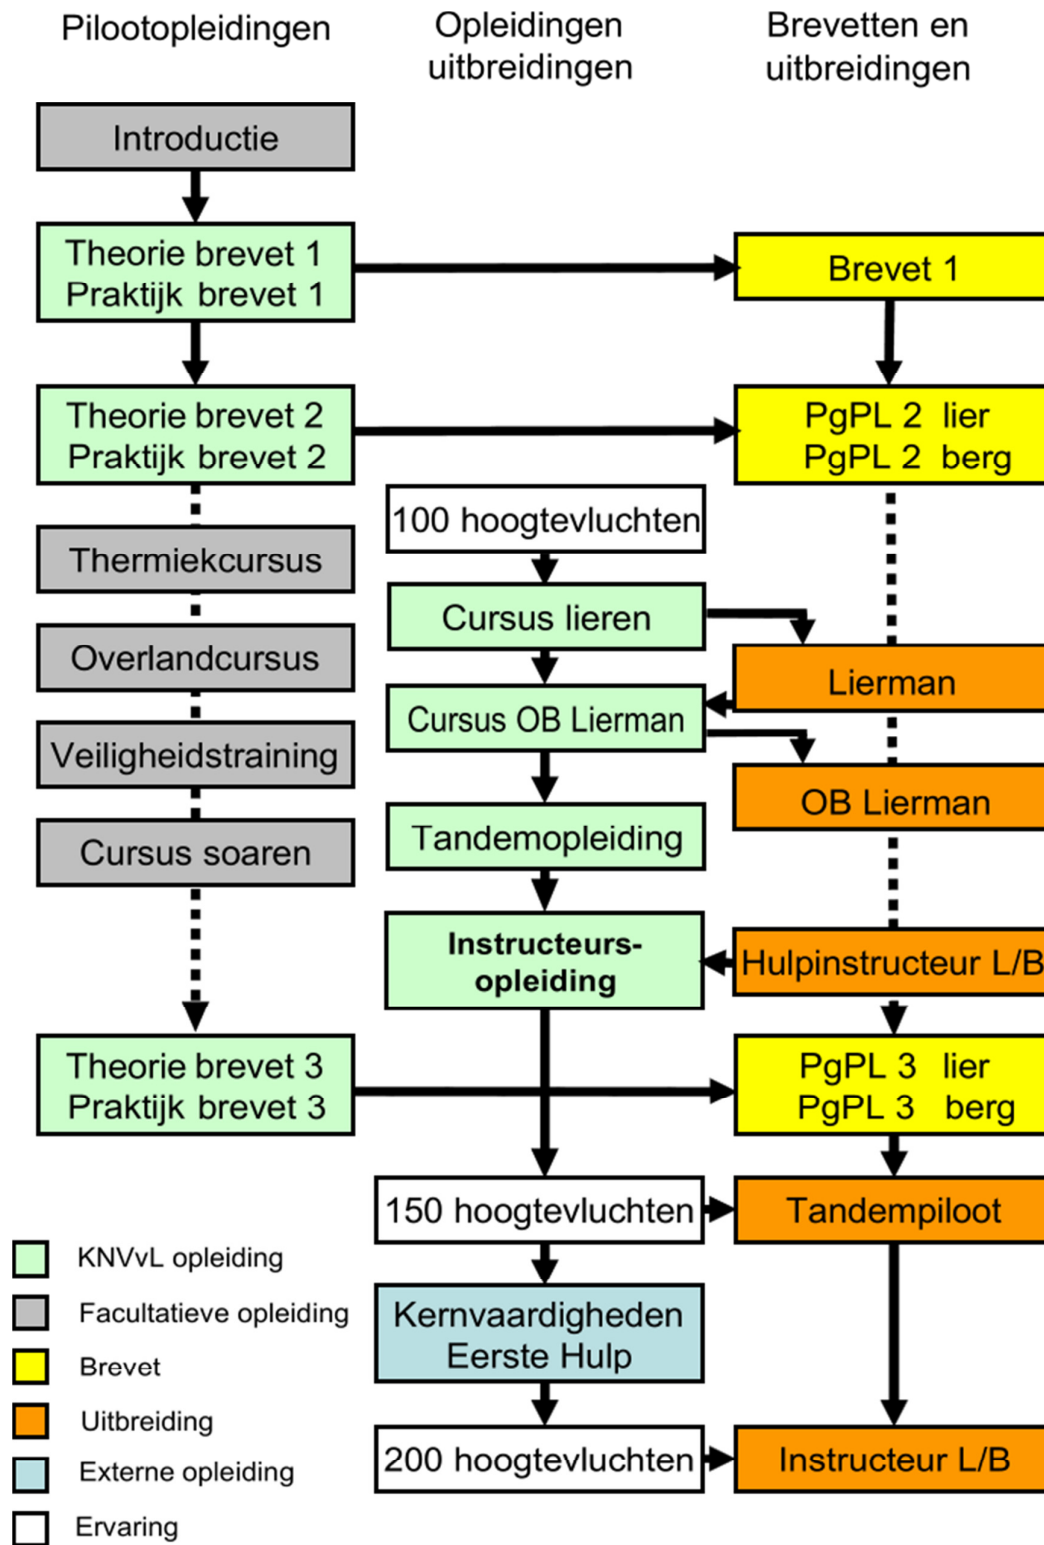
Pilootopleidingen

Opleidingen uitbreidingen

Brevetten en uitbreidingen

Introductie

Theorie brevet 1
Praktijk brevet 1

Brevet 1

Theorie brevet 2
Praktijk brevet 2

PgPL 2 lier
PgPL 2 berg

100 hoogtevluchten

Thermiekcursus

Cursus lieren

Overlandcursus

Lierman

Cursus OB Lierman

Veiligheidstraining

OB Lierman

Cursus soaren

Tandemopleiding

Instructeurs-opleiding

Hulpinstructeur L/B

Theorie brevet 3
Praktijk brevet 3

PgPL 3 lier
PgPL 3 berg

150 hoogtevluchten

Tandempiloot

Kernvaardigheden Eerste Hulp

200 hoogtevluchten

Instructeur L/B

KNVvL opleiding

Facultatieve opleiding

Brevet

Uitbreiding

Externe opleiding

Ervaring